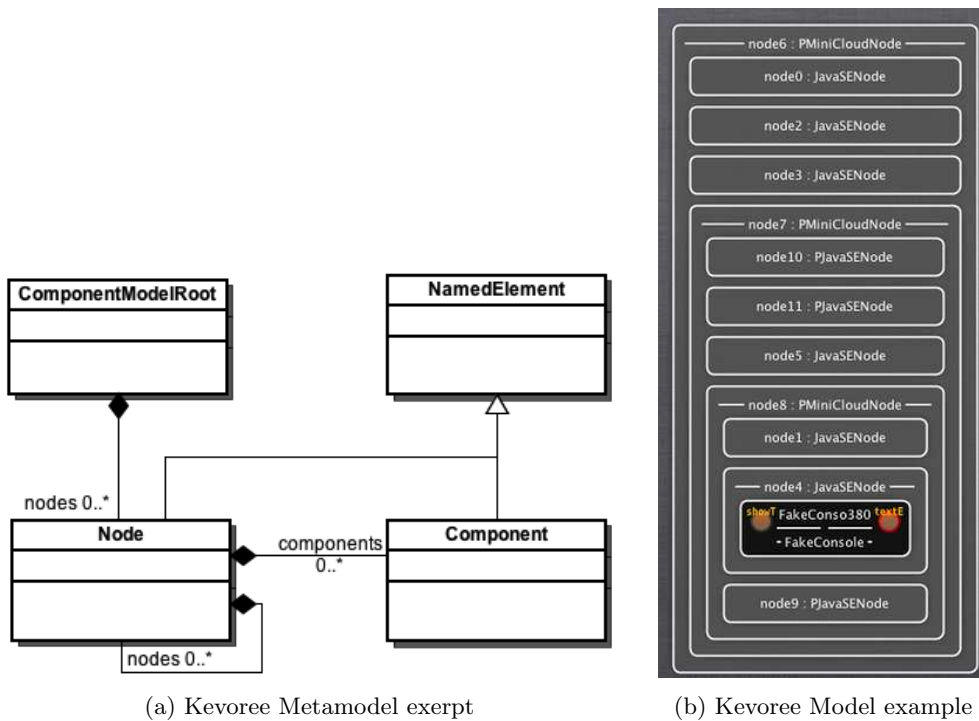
ComponentModelRoot

NamedElement

nodes 0..*

Node

components 0..*

Component

nodes 0..*

node6 : PMiniCloudNode

node0 : JavaSENode

node2 : JavaSENode

node3 : JavaSENode

node7 : PMiniCloudNode

node10 : PJavaSENode

node11 : PJavaSENode

node5 : JavaSENode

node8 : PMiniCloudNode

node1 : JavaSENode

node4 : JavaSENode

showT FakeConso380 textE

- FakeConsole -

node9 : PJavaSENode

(a) Kevoree Metamodel exerpt

(b) Kevoree Model example